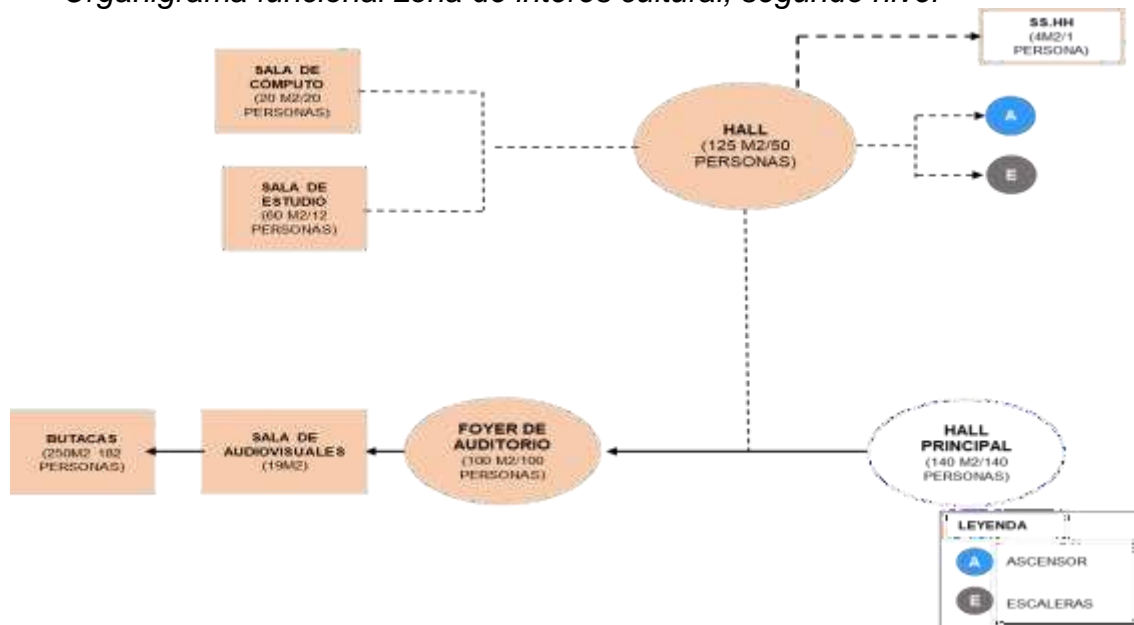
Organigrama funcional zona de interés cultural, segundo nivel

SALA DE COMPUTO (20 M2/20 PERSONAS)

SALA DE ESTUDIO (60 M2/12 PERSONAS)

HALL (125 M2/50 PERSONAS)

SS.HH (4M2/1 PERSONA)

A

E

BUTACAS (250M2 182 PERSONAS)

SALA DE AUDIOVISUALES (19M2)

FOYER DE AUDITORIO (100 M2/100 PERSONAS)

HALL PRINCIPAL (140 M2/140 PERSONAS)

LEYENDA

A ASCENSOR

E ESCALERAS